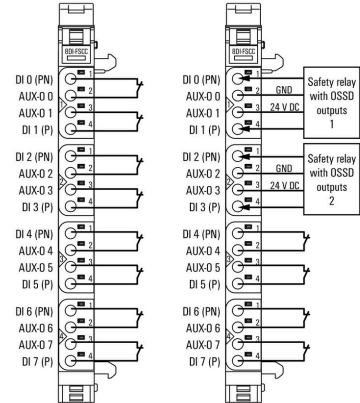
8DI-FSCC

DI 0 (PN)
AUX-0 0
AUX-0 1
DI 1 (P)
1
2
3
4
1

DI 2 (PN)
AUX-0 2
AUX-0 3
DI 3 (P)
1
2
3
4
2

DI 4 (PN)
AUX-0 4
AUX-0 5
DI 5 (P)
1
2
3
4
3

DI 6 (PN)
AUX-0 6
AUX-0 7
DI 7 (P)
1
2
3
4
4

8DI-FSCC

DI 0 (PN)
AUX-0 0
AUX-0 1
DI 1 (P)
1
2
3
4
1
GND
24 V DC
Safety relay with OSSD outputs 1

DI 2 (PN)
AUX-0 2
AUX-0 3
DI 3 (P)
1
2
3
4
2
GND
24 V DC
Safety relay with OSSD outputs 2

DI 4 (PN)
AUX-0 4
AUX-0 5
DI 5 (P)
1
2
3
4
3

DI 6 (PN)
AUX-0 6
AUX-0 7
DI 7 (P)
1
2
3
4
4